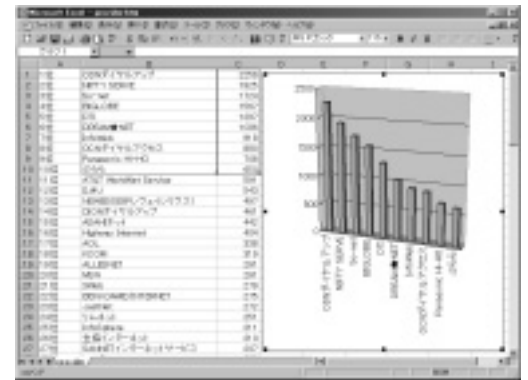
Microsoft Excel - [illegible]

| | A | B | C |
|---|---|---|---|
| 1 | 1位 | OCNダイヤルアップ | 2256 |
| 2 | 2位 | NIFTY SERVE | 1925 |
| 3 | 3位 | So-net | 1779 |
| 4 | 4位 | BIGLOBE | 1567 |
| 5 | 5位 | DTI | 1297 |
| 6 | 6位 | DOGAN●NET | 1036 |
| 7 | 7位 | Infoweb | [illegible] |
| 8 | 8位 | OCNダイヤルアクセス | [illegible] |
| 9 | 9位 | Panasonic HI-HO | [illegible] |
| 10 | 10位 | ODN | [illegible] |
| 11 | 11位 | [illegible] | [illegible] |
| 12 | 12位 | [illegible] | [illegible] |
| 13 | 13位 | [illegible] | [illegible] |
| 14 | 14位 | OCNダイヤルアップ | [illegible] |
| 15 | 15位 | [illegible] | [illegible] |
| 16 | 16位 | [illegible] | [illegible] |
| 17 | 17位 | AOL | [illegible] |
| 18 | 18位 | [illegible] | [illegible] |
| 19 | 19位 | ALLENET | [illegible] |
| 20 | 20位 | MEX | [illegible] |
| 21 | 21位 | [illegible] | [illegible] |
| 22 | 22位 | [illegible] | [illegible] |
| 23 | 23位 | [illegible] | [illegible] |
| 24 | 24位 | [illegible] | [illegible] |
| 25 | 25位 | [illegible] | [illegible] |
| 26 | 26位 | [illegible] | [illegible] |
| 27 | 27位 | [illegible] | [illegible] |

2500
2000
1500
1000
500
0

OCNダイヤルアップ
NIFTY SERVE
So-net
BIGLOBE
DTI
DOGAN●NET
Infoweb
OCNダイヤルアクセス
Panasonic HI-HO
ODN